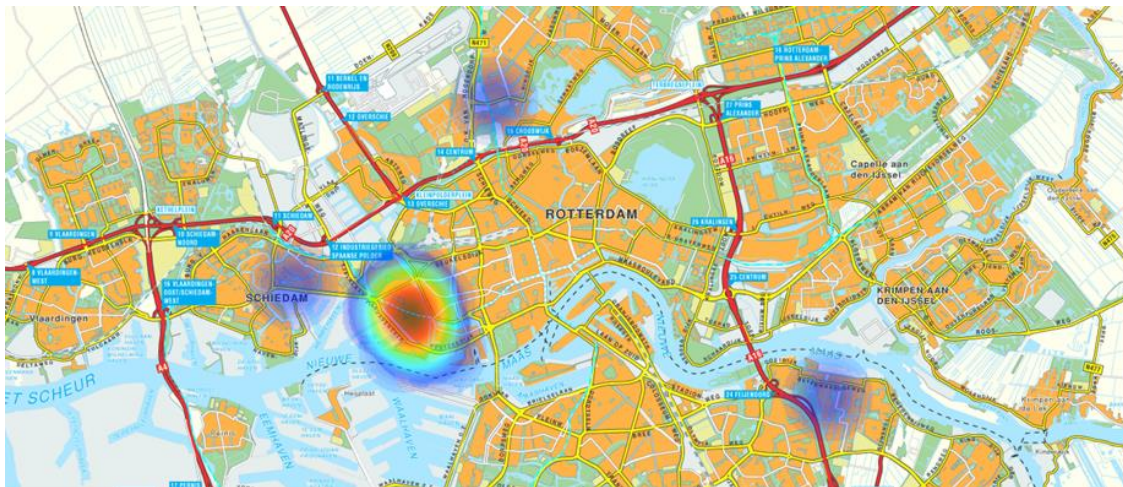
11 BERKEL EN RODENRIJS

12 OVERSCHIE

N471

15 CROOSWIJK

16 ROTTERDAM-PRINS ALEXANDER

17 PRINS ALEXANDER

14 CENTRUM

A20

KLEINPOLDERPLEIN

13 OVERSCHIE

11 SCHIEDAM

A20

ROTTERDAM

26 KRALINGEN

Capelle aan den IJssel

9 VLAARDINGEN

10 SCHIEDAM NOORD

12 INDUSTRIEGEBIED SPAANSE POLDER

8 VLAARDINGEN WEST

16 VLAARDINGEN OOST/SCHIEDAM WEST

SCHIEDAM

25 CENTRUM

KRIMPEN AAN DEN IJSSEL

Vlaardingen

NIEUWE

MAAS

A16

A4

ET SCHEUR

WAALHAVEN

24 FEIJENOORD

N471

A16

Krimpen aan de Lek

Heijplaat